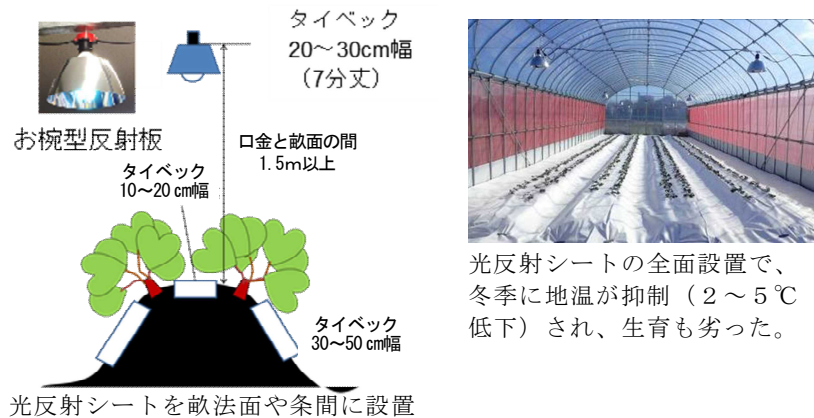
タイベック
20～30cm幅
（7分丈）

お椀型反射板

口金と畝面の間
1.5m以上

タイベック
10～20 cm幅

タイベック
30～50 cm幅

光反射シートを畝法面や条間に設置

光反射シートの全面設置で、冬季に地温が抑制（2～5℃低下）され、生育も劣った。